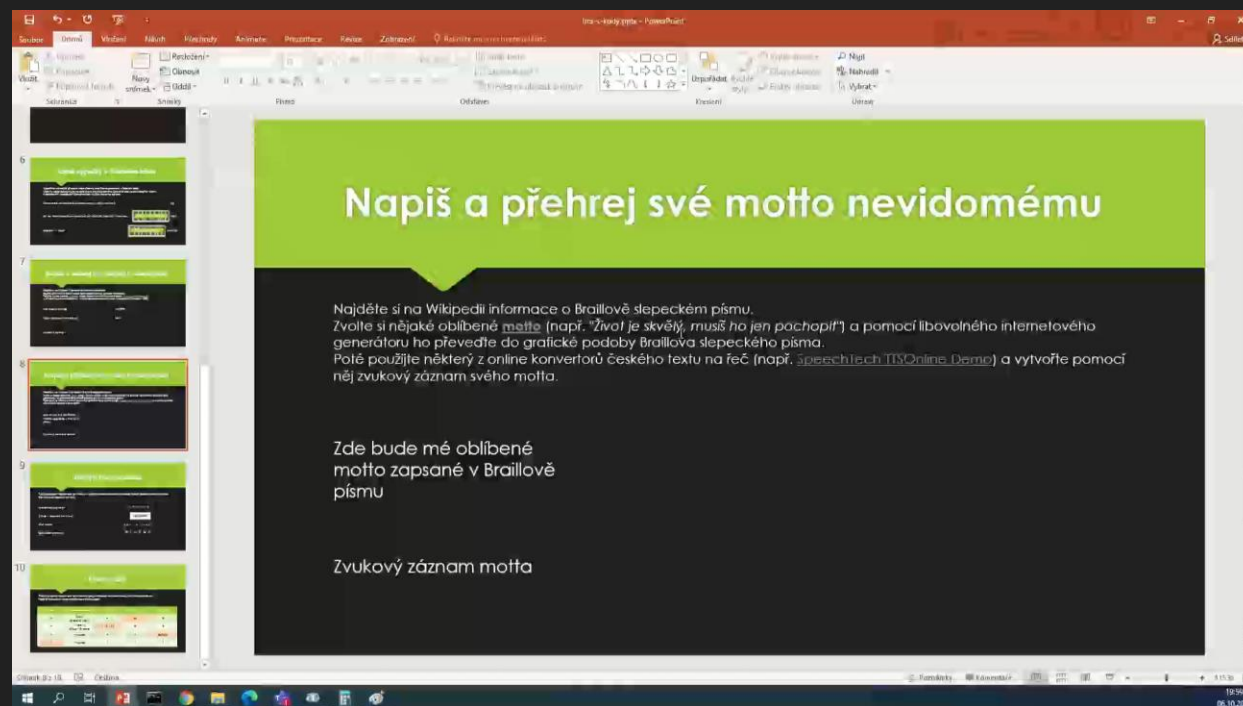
Soubor Domů Vložení Návrh Přechody Animace Prezentace Revize Zobrazení Řekněte mi, co chcete udělat

Vložit Schránka Nový snímek Rozložení Obnovit Oddíl Snímky Písmo Odstavec Kreslení Uspořádat Najít Nahradit Vybrat Úpravy

6

7

8

9

10

Napiš a přehrej své motto nevidomému

Najděte si na Wikipedii informace o Braillově slepeckém písmu.
Zvolte si nějaké oblíbené motto (např. "Život je skvělý, musíš ho jen pochopit") a pomocí libovolného internetového generátoru ho převeďte do grafické podoby Braillova slepeckého písma.
Poté použijte některý z online konvertorů českého textu na řeč (např. SpeechTech TTSOnline Demo) a vytvořte pomocí něj zvukový záznam svého motta.

Zde bude mé oblíbené motto zapsané v Braillově písmu

Zvukový záznam motta

Snímek 8 z 10 Čeština Poznámky Komentáře